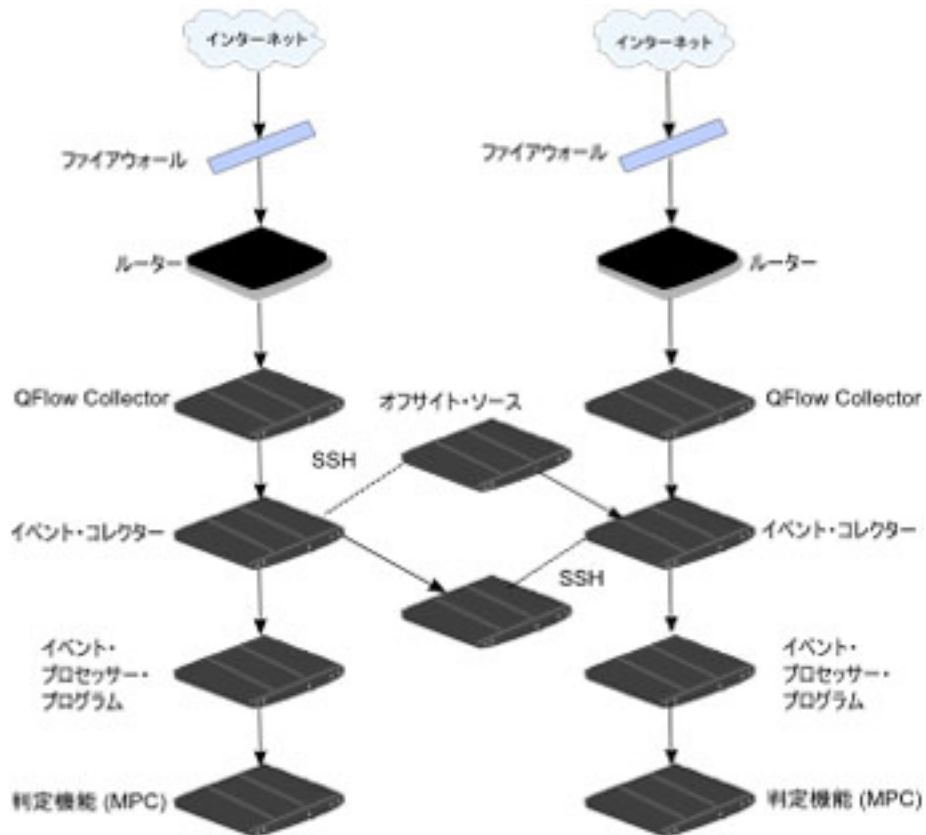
インターネット

インターネット

ファイアウォール

ファイアウォール

ルーター

ルーター

QFlow Collector

オフサイト・ソース

QFlow Collector

SSH

イベント・コレクター

イベント・コレクター

SSH

イベント・プロセッサー・プログラム

イベント・プロセッサー・プログラム

判定機能 (MPC)

判定機能 (MPC)